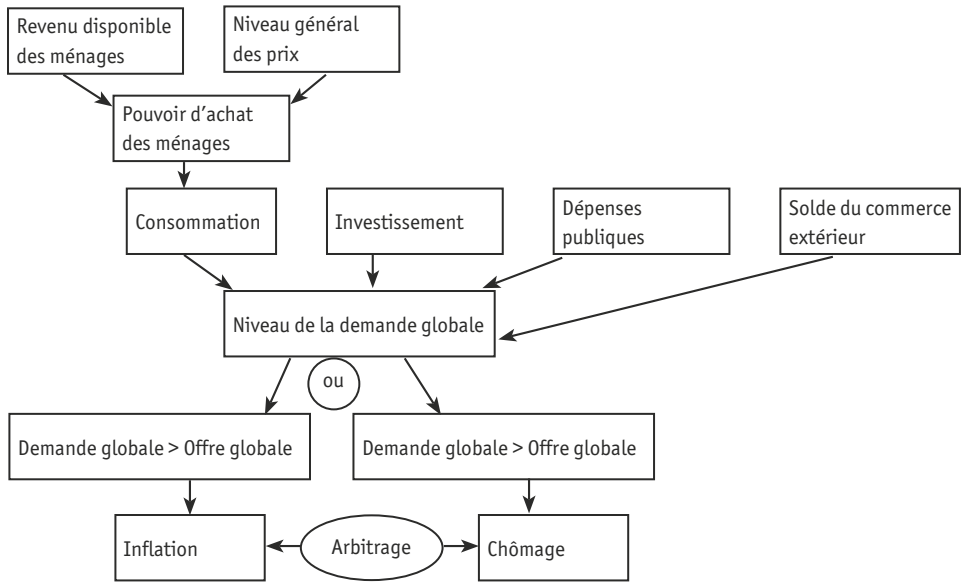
Revenu disponible des ménages

Niveau général des prix

Pouvoir d'achat des ménages

Consommation

Investissement

Dépenses publiques

Solde du commerce extérieur

Niveau de la demande globale

ou

Demande globale > Offre globale

Demande globale > Offre globale

Inflation

Arbitrage

Chômage